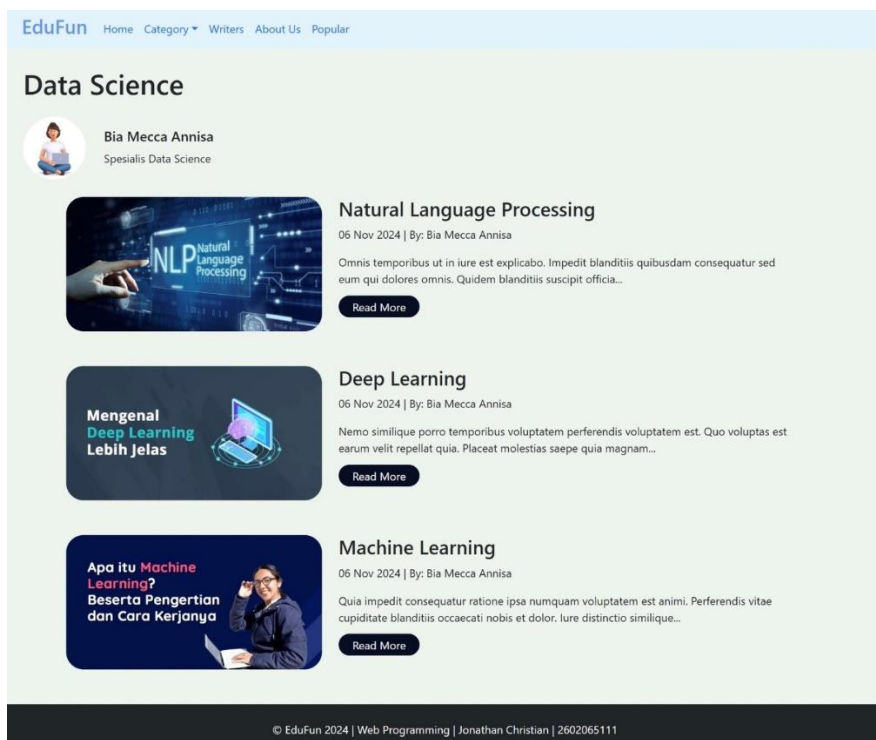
EduFun Home Category ▾ Writers About Us Popular

# Data Science

Bia Mecca Annisa
Spesialis Data Science

NLP Natural Language Processing

## Natural Language Processing

06 Nov 2024 | By: Bia Mecca Annisa

Omnis temporibus ut in iure est explicabo. Impedit blanditiis quibusdam consequatur sed eum qui dolores omnis. Quidem blanditiis suscipit officia...

Read More

Mengenal Deep Learning Lebih Jelas

## Deep Learning

06 Nov 2024 | By: Bia Mecca Annisa

Nemo similique porro temporibus voluptatem perferendis voluptatem est. Quo voluptas est earum velit repellat quia. Placeat molestias saepe quia magnam...

Read More

Apa itu Machine Learning? Beserta Pengertian dan Cara Kerjanya

## Machine Learning

06 Nov 2024 | By: Bia Mecca Annisa

Quia impedit consequatur ratione ipsa numquam voluptatem est animi. Perferendis vitae cupiditate blanditiis occaecati nobis et dolor. Iure distinctio similique...

Read More

© EduFun 2024 | Web Programming | Jonathan Christian | 2602065111